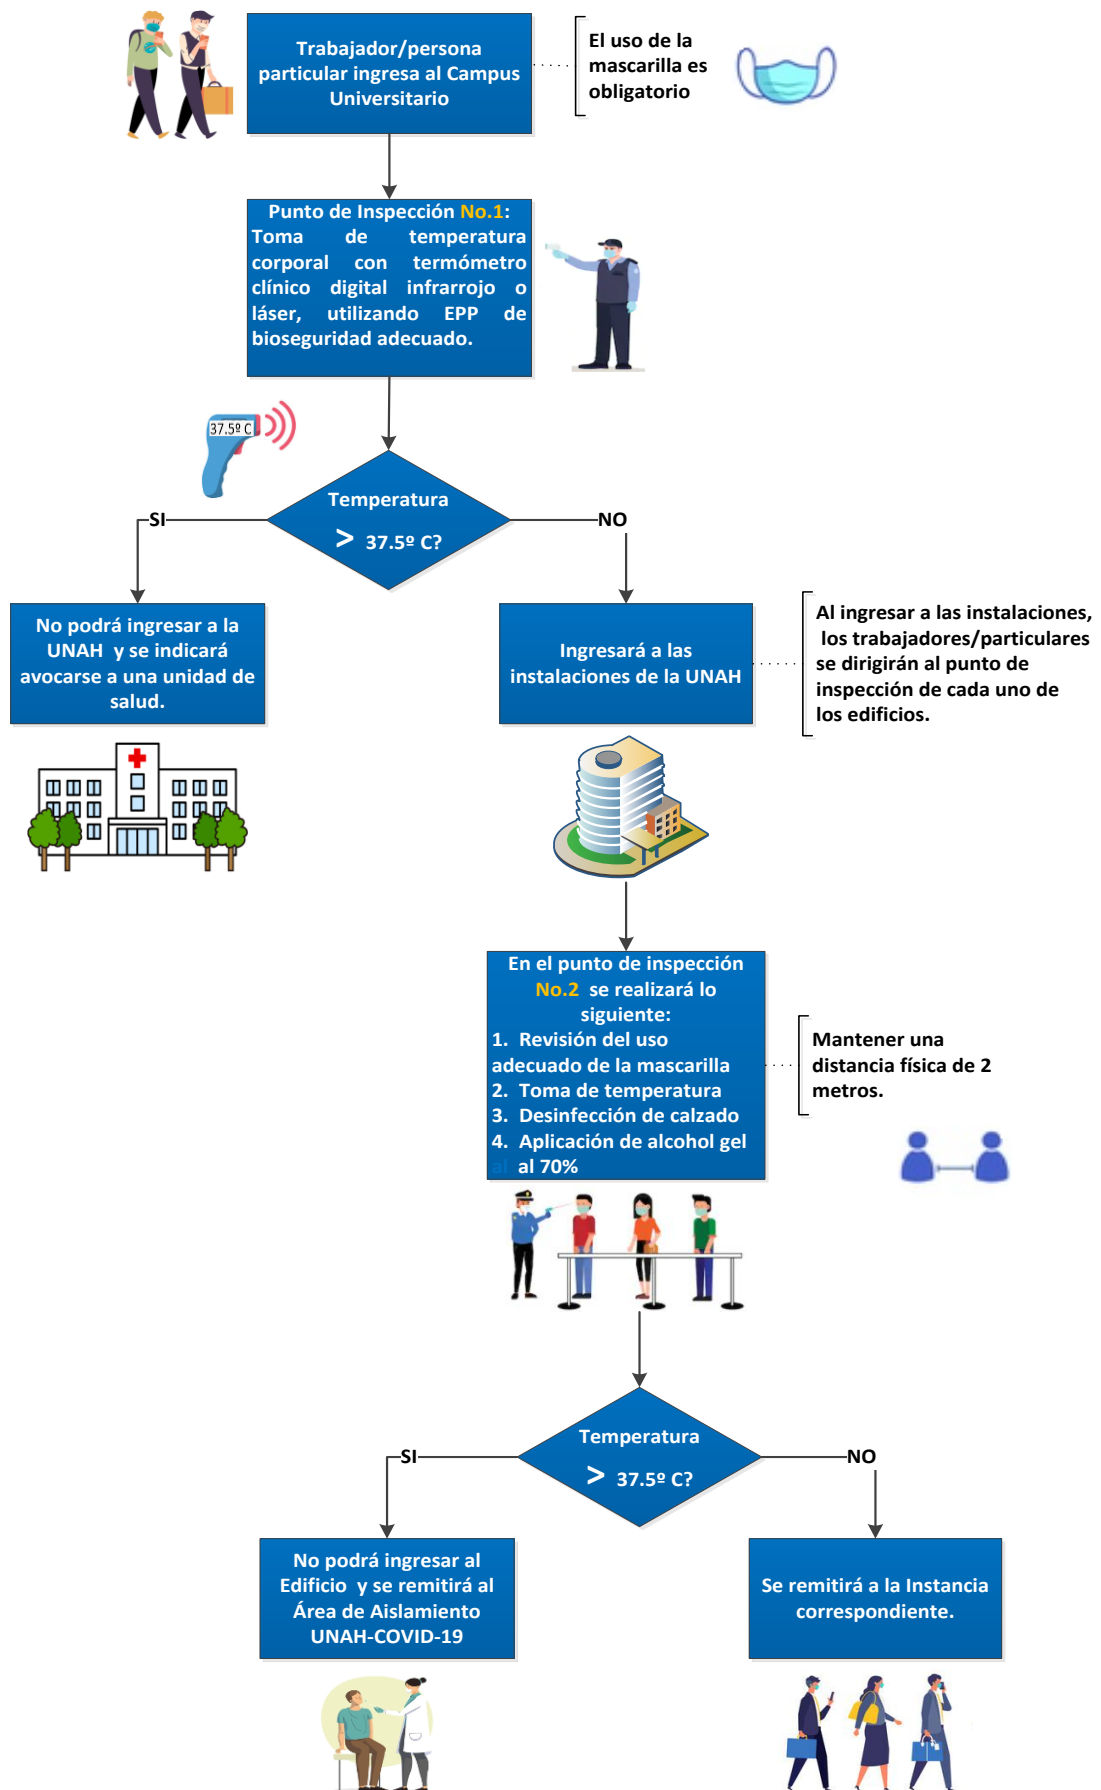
Trabajador/persona particular ingresa al Campus Universitario

El uso de la mascarilla es obligatorio

Punto de Inspección No.1: Toma de temperatura corporal con termómetro clínico digital infrarrojo o láser, utilizando EPP de bioseguridad adecuado.

37.5º C

Temperatura

> 37.5º C?

SI

NO

No podrá ingresar a la UNAH y se indicará avocarse a una unidad de salud.

Ingresará a las instalaciones de la UNAH

Al ingresar a las instalaciones, los trabajadores/particulares se dirigirán al punto de inspección de cada uno de los edificios.

En el punto de inspección No.2 se realizará lo siguiente:
1. Revisión del uso adecuado de la mascarilla
2. Toma de temperatura
3. Desinfección de calzado
4. Aplicación de alcohol gel al al 70%

Mantener una distancia física de 2 metros.

Temperatura

> 37.5º C?

SI

NO

No podrá ingresar al Edificio y se remitirá al Área de Aislamiento UNAH-COVID-19

Se remitirá a la Instancia correspondiente.